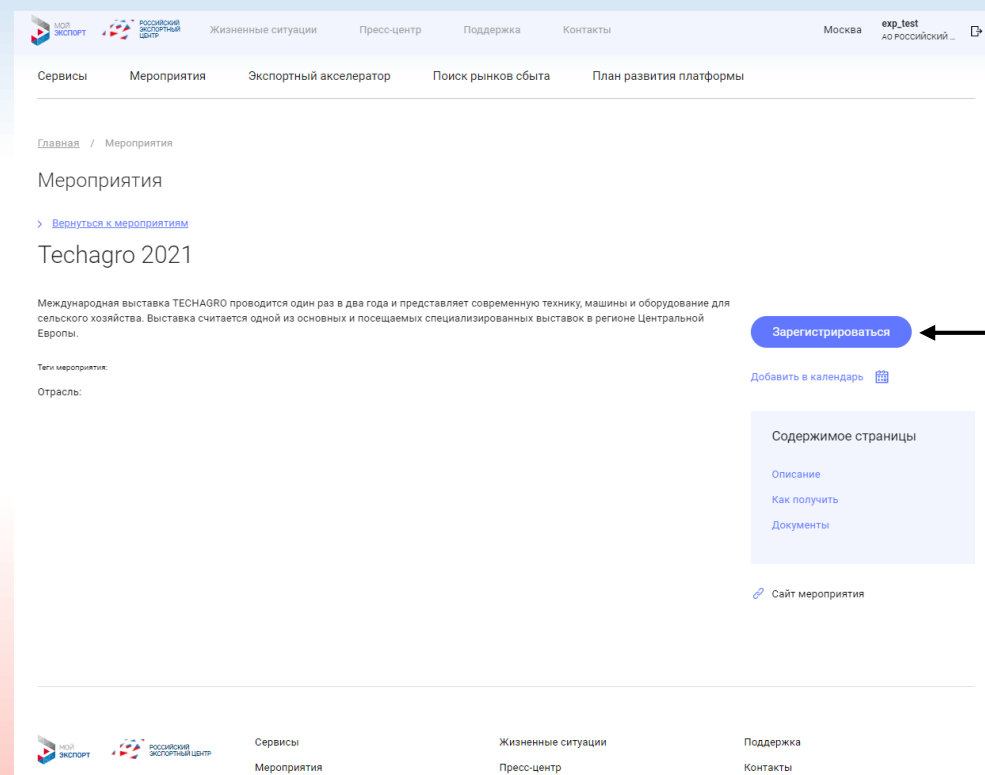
МОЙ ЭКСПОРТ РОССИЙСКИЙ ЭКСПОРТНЫЙ ЦЕНТР Жизненные ситуации Пресс-центр Поддержка Контакты Москва exp_test АО РОССИЙСКИЙ ...

Сервисы Мероприятия Экспортный акселератор Поиск рынков сбыта План развития платформы

Главная / Мероприятия

Мероприятия

Вернуться к мероприятиям

Techagro 2021

Международная выставка TECHAGRO проводится один раз в два года и представляет современную технику, машины и оборудование для сельского хозяйства. Выставка считается одной из основных и посещаемых специализированных выставок в регионе Центральной Европы.

Теги мероприятия:

Отрасль:

Зарегистрироваться

Добавить в календарь

Содержимое страницы

Описание

Как получить

Документы

Сайт мероприятия

МОЙ ЭКСПОРТ РОССИЙСКИЙ ЭКСПОРТНЫЙ ЦЕНТР

Сервисы
Мероприятия

Жизненные ситуации
Пресс-центр

Поддержка
Контакты